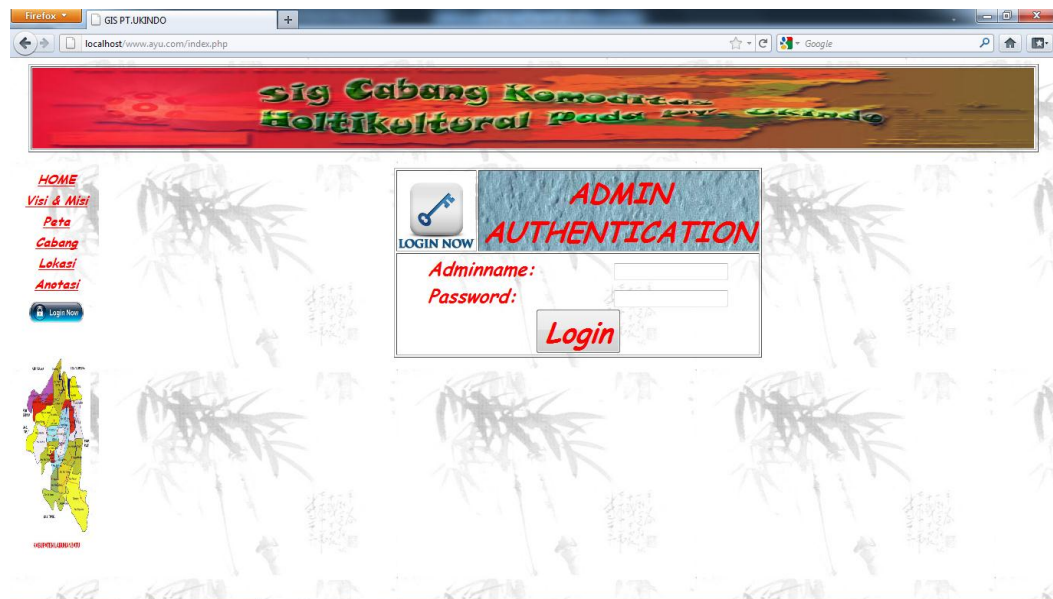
Firefox
GIS PT.UKINDO
localhost/www.ayu.com/index.php
Google

Sig Cabang Komoditas Holtikultural Pada PT. Ukindo

HOME
Visi & Misi
Peta
Cabang
Lokasi
Anotasi
Login Now

LOGIN NOW
ADMIN AUTHENTICATION
Adminname:
Password:
Login

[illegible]